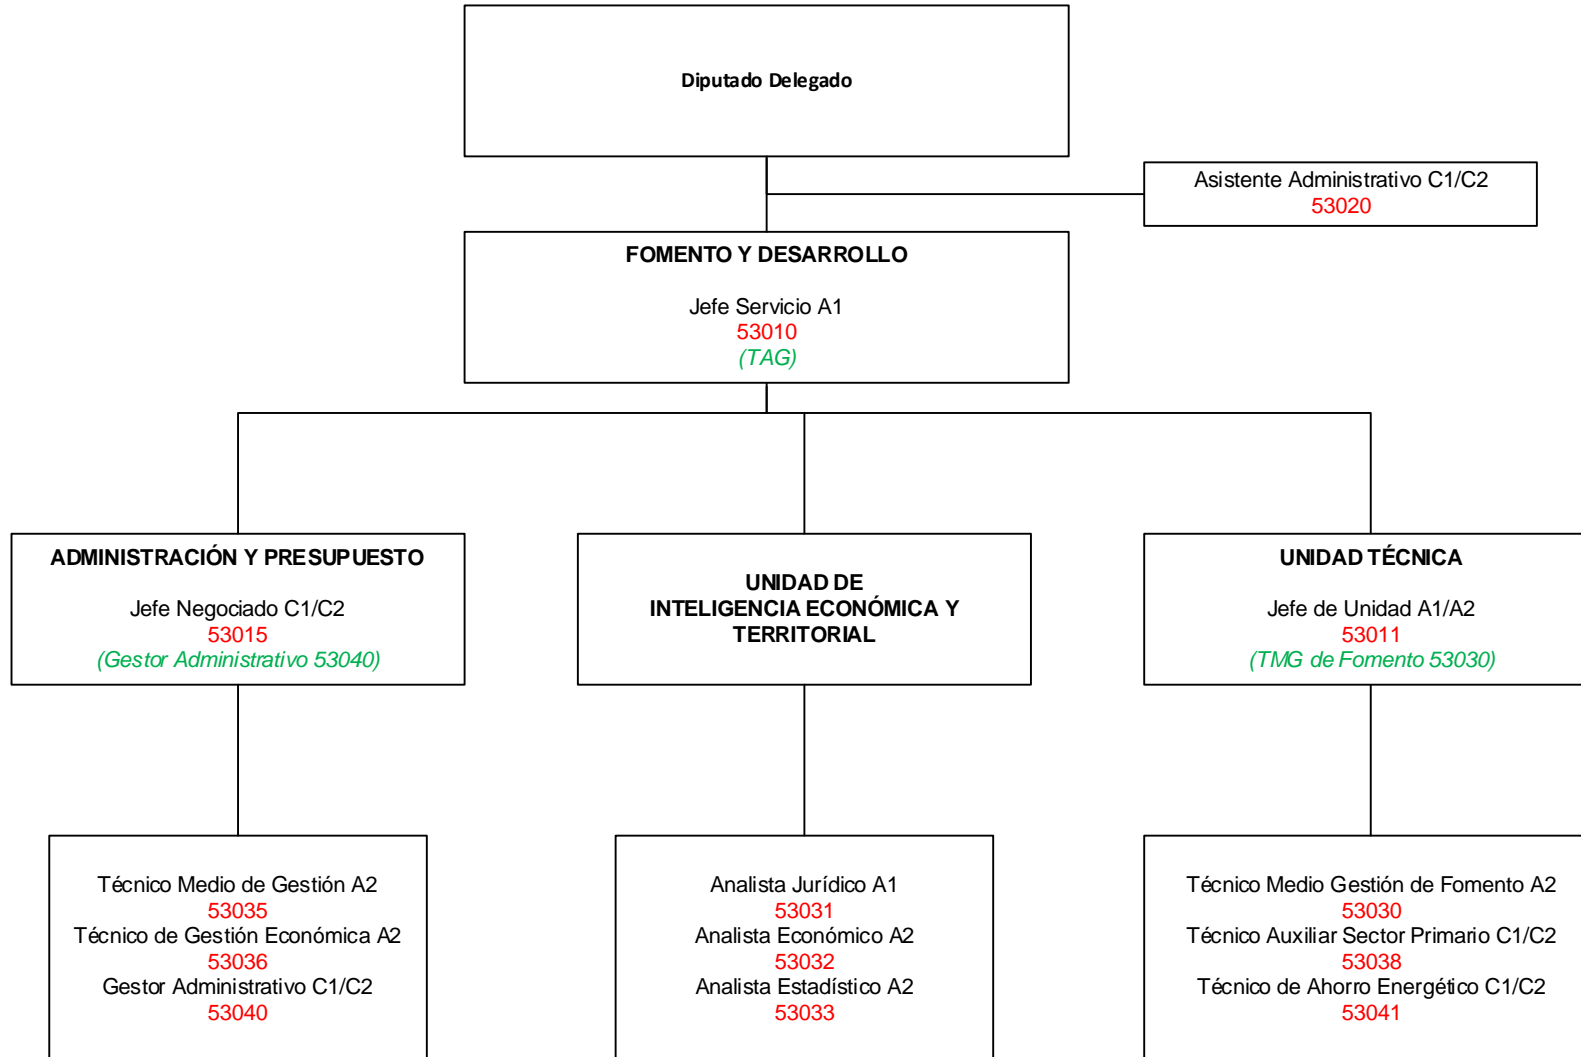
Diputado Delegado

Asistente Administrativo C1/C2
53020

FOMENTO Y DESARROLLO

Jefe Servicio A1
53010
(TAG)

ADMINISTRACIÓN Y PRESUPUESTO

Jefe Negociado C1/C2
53015
(Gestor Administrativo 53040)

UNIDAD DE INTELIGENCIA ECONÓMICA Y TERRITORIAL

UNIDAD TÉCNICA

Jefe de Unidad A1/A2
53011
(TMG de Fomento 53030)

Técnico Medio de Gestión A2
53035
Técnico de Gestión Económica A2
53036
Gestor Administrativo C1/C2
53040

Analista Jurídico A1
53031
Analista Económico A2
53032
Analista Estadístico A2
53033

Técnico Medio Gestión de Fomento A2
53030
Técnico Auxiliar Sector Primario C1/C2
53038
Técnico de Ahorro Energético C1/C2
53041